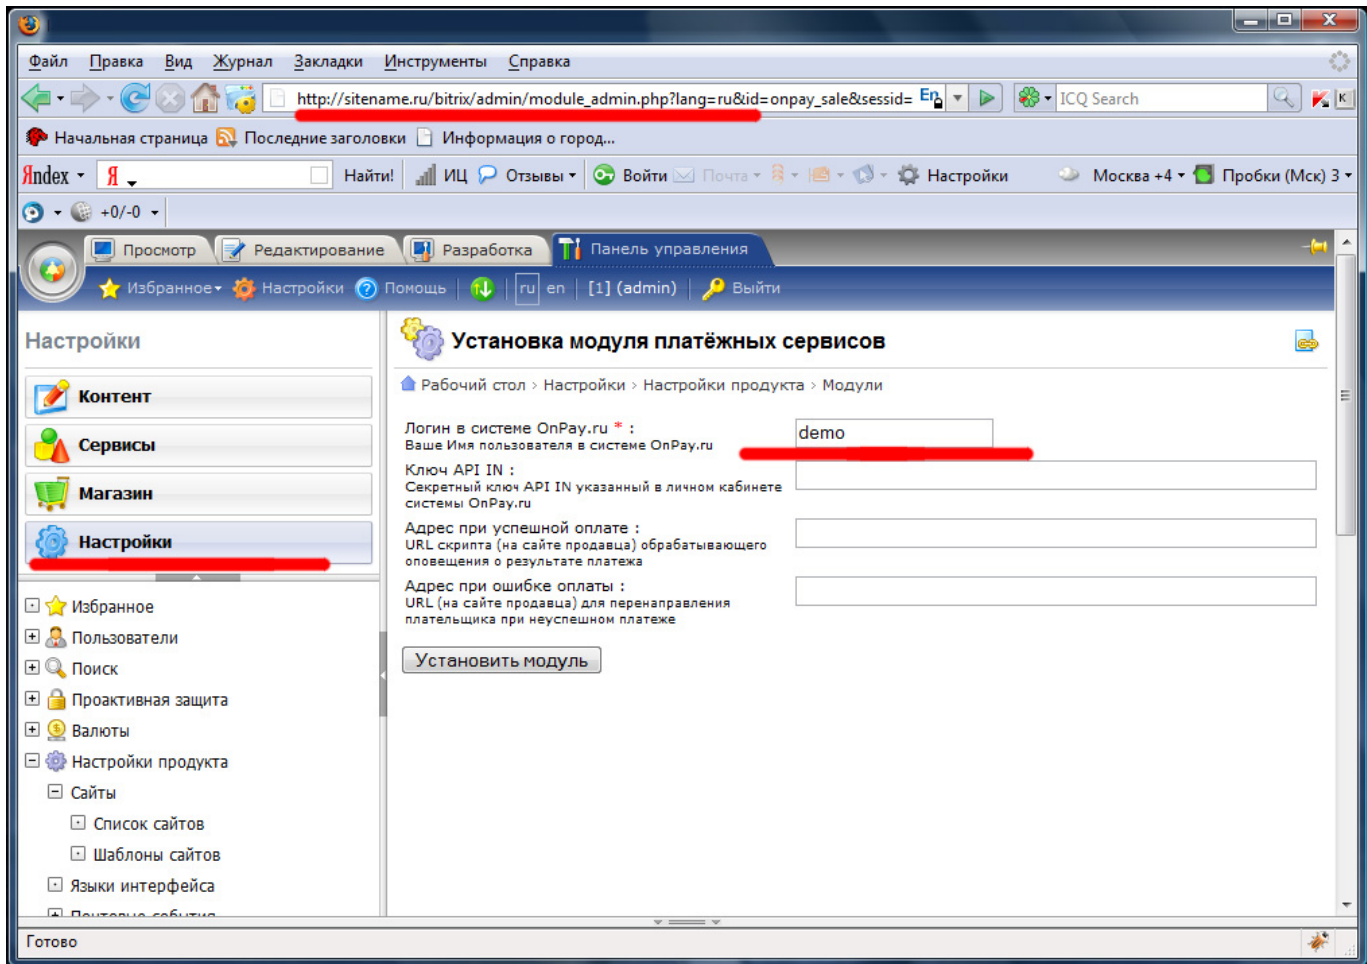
Файл Правка Вид Журнал Закладки Инструменты Справка

http://sitename.ru/bitrix/admin/module_admin.php?lang=ru&id=onpay_sale&sessid=

ICQ Search

Начальная страница Последние заголовки Информация о город...

Яndex Я Найти! ИЦ Отзывы Войти Почта Настройки Москва +4 Пробки (Мск) 3

+0/-0

Просмотр Редактирование Разработка Панель управления

Избранное Настройки Помощь ru en [1] (admin) Выйти

Настройки

Контент
Сервисы
Магазин
Настройки

Избранное
Пользователи
Поиск
Проактивная защита
Валюты
Настройки продукта
Сайты
Список сайтов
Шаблоны сайтов
Языки интерфейса
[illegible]

Установка модуля платёжных сервисов

Рабочий стол › Настройки › Настройки продукта › Модули

Логин в системе OnPay.ru * :
Ваше Имя пользователя в системе OnPay.ru
demo

Ключ API IN :
Секретный ключ API IN указанный в личном кабинете системы OnPay.ru

Адрес при успешной оплате :
URL скрипта (на сайте продавца) обрабатывающего оповещения о результате платежа

Адрес при ошибке оплаты :
URL (на сайте продавца) для перенаправления плательщика при неуспешном платеже

Установить модуль

Готово